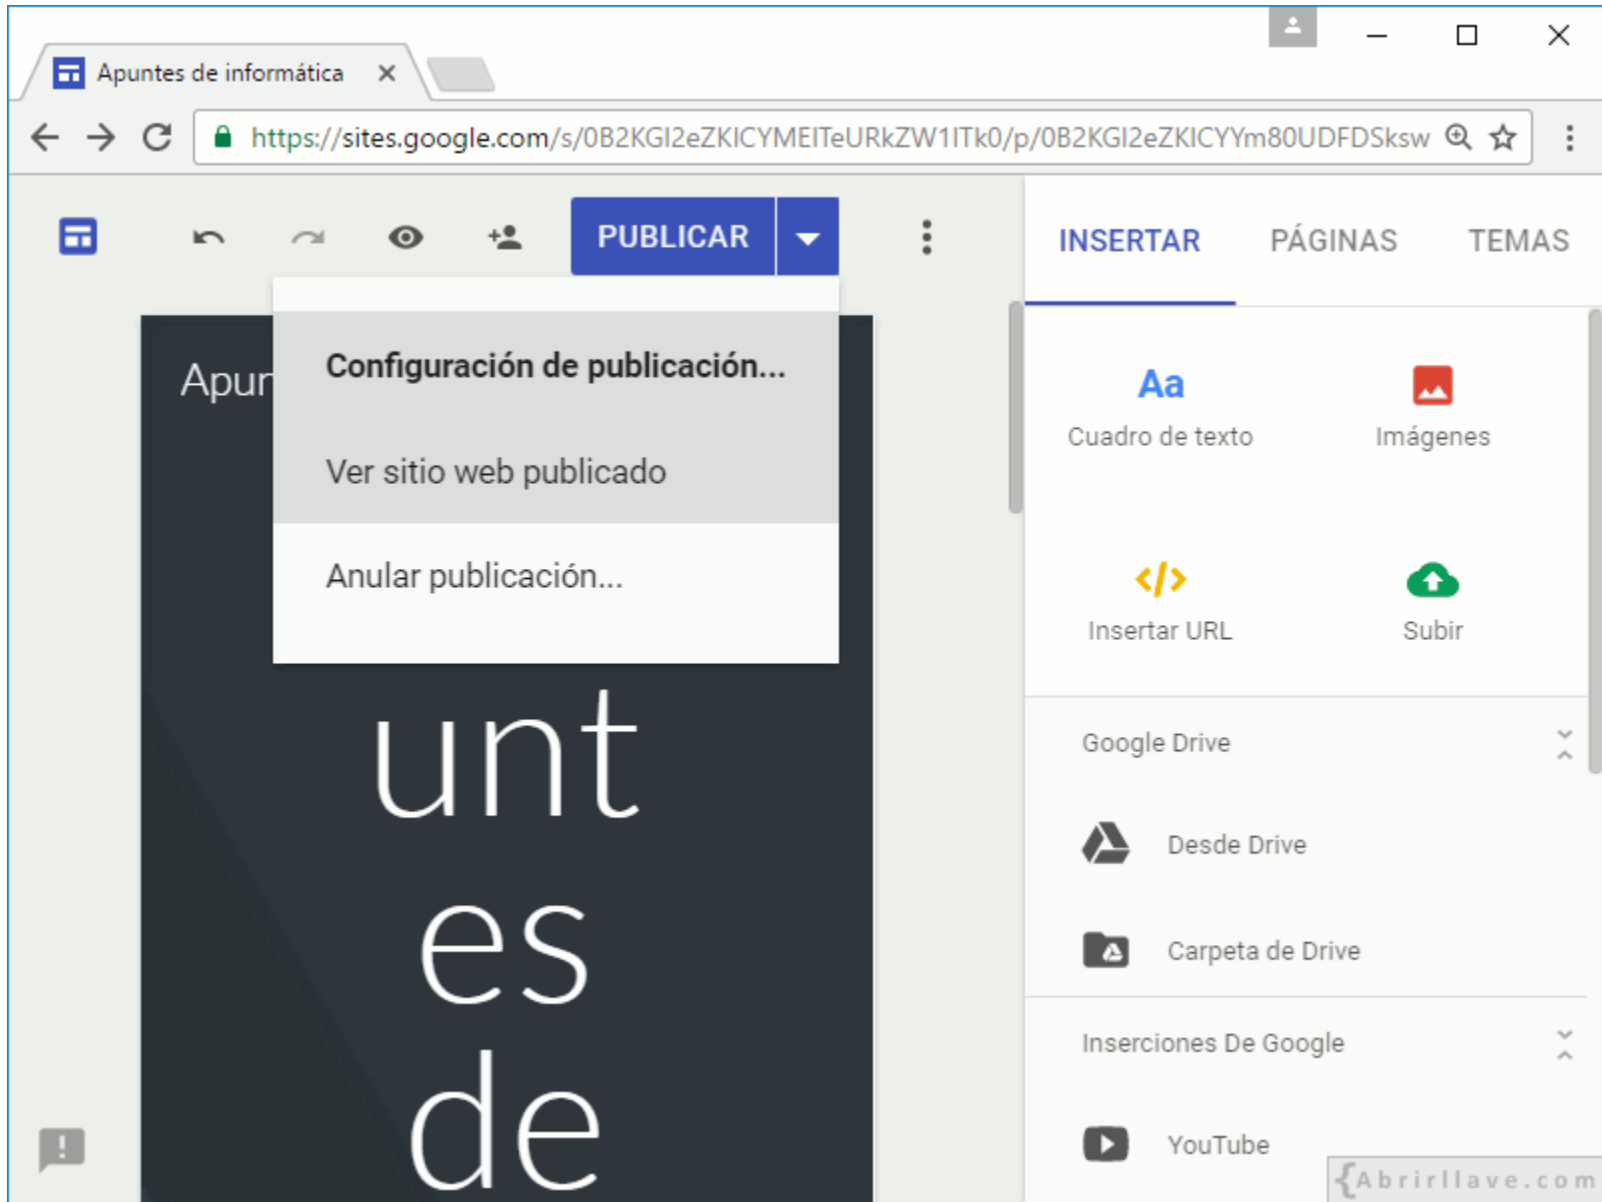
Apuntes de informática ×

https://sites.google.com/s/0B2KGI2eZKICYMEITeURkZW1ITk0/p/0B2KGI2eZKICYYm80UDFDSksw

PUBLICAR

Configuración de publicación...

Ver sitio web publicado

Anular publicación...

Apun

unt
es
de

INSERTAR PÁGINAS TEMAS

Aa
Cuadro de texto

Imágenes

Insertar URL

Subir

Google Drive

Desde Drive

Carpeta de Drive

Inserciones De Google

YouTube

{Abrirllave.com